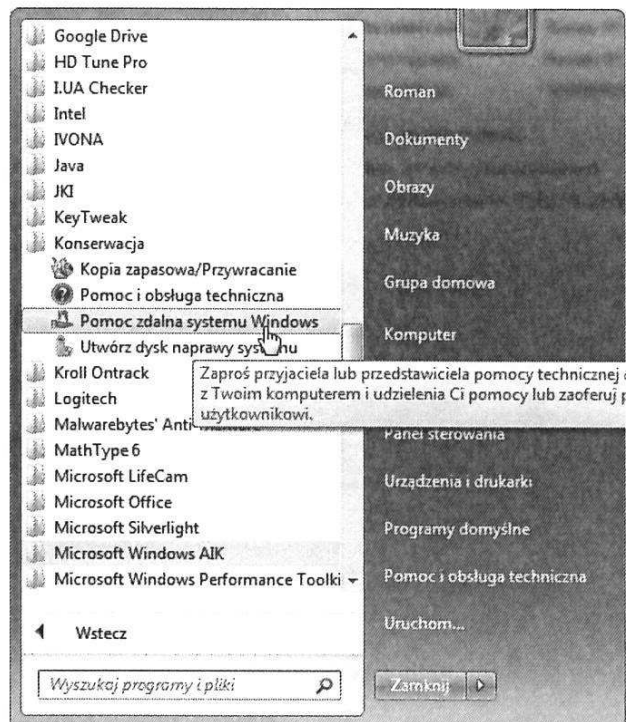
Google Drive
HD Tune Pro
I.UA Checker
Intel
IVONA
Java
JKI
KeyTweak
Konserwacja
Kopia zapasowa/Przywracanie
Pomoc i obsługa techniczna
Pomoc zdalna systemu Windows
Utwórz dysk naprawy sys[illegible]u
Kroll Ontrack
Logitech
Malwarebytes' Anti-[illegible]
MathType 6
Microsoft LifeCam
Microsoft Office
Microsoft Silverlight
Microsoft Windows AIK
Microsoft Windows Performance Toolki
Wstecz
Wyszukaj programy i pliki

Roman
Dokumenty
Obrazy
Muzyka
Grupa domowa
Komputer
Panel sterowania
Urządzenia i drukarki
Programy domyślne
Pomoc i obsługa techniczna
Uruchom...
Zamknij

Zaproś przyjaciela lub przedstawiciela pomocy technicznej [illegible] z Twoim komputerem i udzielenia Ci pomocy lub zaoferuj p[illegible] użytkownikowi.